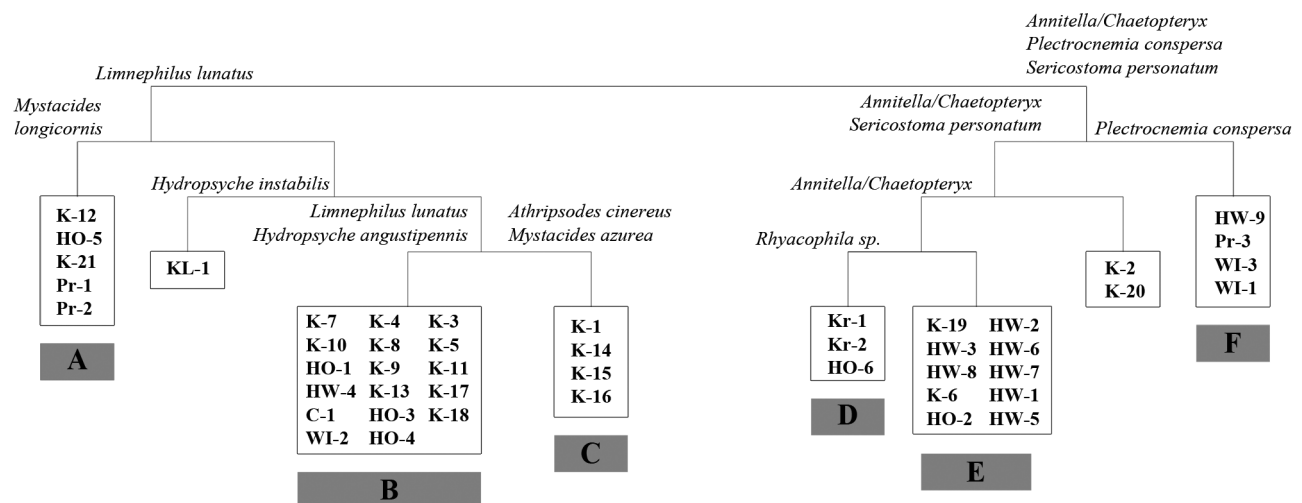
Annitella/Chaetopteryx
Plectrocnemia conspersa
Sericostoma personatum

Limnephilus lunatus

Mystacides longicornis

Annitella/Chaetopteryx
Sericostoma personatum

Plectrocnemia conspersa

Hydropsyche instabilis

Annitella/Chaetopteryx

K-12
HO-5
K-21
Pr-1
Pr-2

Limnephilus lunatus
Hydropsyche angustipennis

Athripsodes cinereus
Mystacides azurea

HW-9
Pr-3
WI-3
WI-1

Rhyacophila sp.

KL-1

K-2
K-20

A

| K-7 | K-4 | K-3 |
|---|---|---|
| K-10 | K-8 | K-5 |
| HO-1 | K-9 | K-11 |
| HW-4 | K-13 | K-17 |
| C-1 | HO-3 | K-18 |
| WI-2 | HO-4 | |

K-1
K-14
K-15
K-16

Kr-1
Kr-2
HO-6

| K-19 | HW-2 |
|---|---|
| HW-3 | HW-6 |
| HW-8 | HW-7 |
| K-6 | HW-1 |
| HO-2 | HW-5 |

F

D

C

B

E